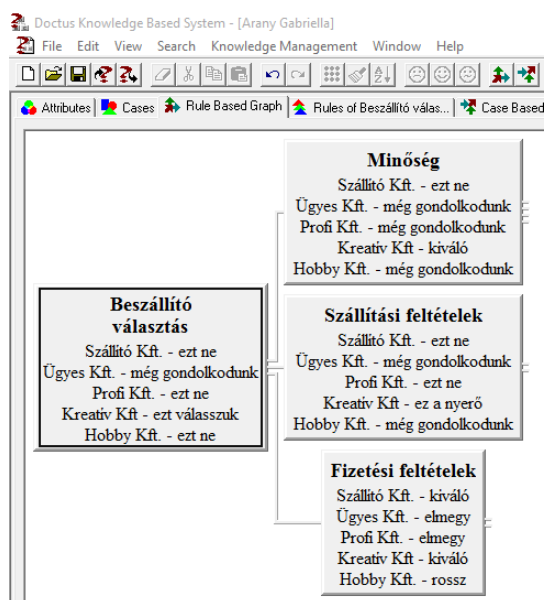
Doctus Knowledge Based System - [Arany Gabriella]

File Edit View Search Knowledge Management Window Help

Attributes | Cases | Rule Based Graph | Rules of Beszállító válas... | Case Based

Beszállító választás
Szállító Kft. - ezt ne
Ügyes Kft. - még gondolkodunk
Profi Kft. - ezt ne
Kreatív Kft - ezt válasszuk
Hobby Kft. - ezt ne

Minőség
Szállító Kft. - ezt ne
Ügyes Kft. - még gondolkodunk
Profi Kft. - még gondolkodunk
Kreatív Kft - kiváló
Hobby Kft. - még gondolkodunk

Szállítási feltételek
Szállító Kft. - ezt ne
Ügyes Kft. - még gondolkodunk
Profi Kft. - ezt ne
Kreatív Kft - ez a nyerő
Hobby Kft. - még gondolkodunk

Fizetési feltételek
Szállító Kft. - kiváló
Ügyes Kft. - elmegy
Profi Kft. - elmegy
Kreatív Kft - kiváló
Hobby Kft. - rossz